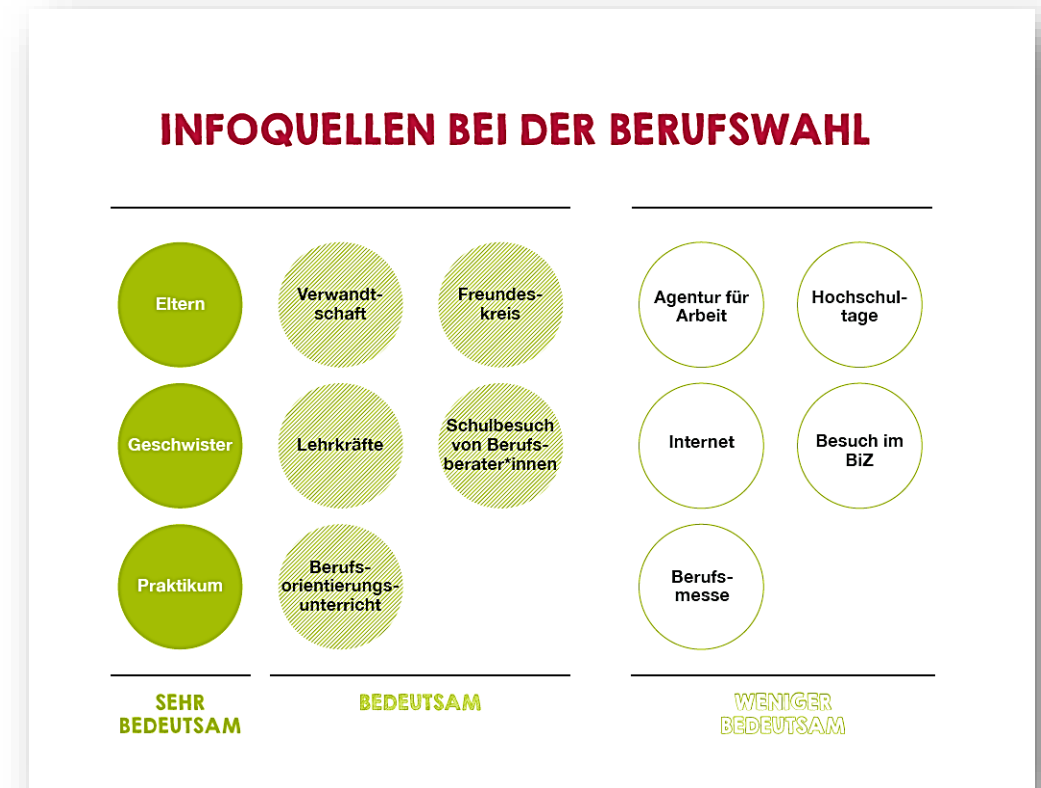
INFOQUELLEN BEI DER BERUFSWAHL

Eltern

Verwandtschaft

Freundeskreis

Geschwister

Lehrkräfte

Schulbesuch von Berufsberater*innen

Praktikum

Berufsorientierungsunterricht

Agentur für Arbeit

Hochschultage

Internet

Besuch im BiZ

Berufsmesse

SEHR BEDEUTSAM

BEDEUTSAM

WENIGER BEDEUTSAM